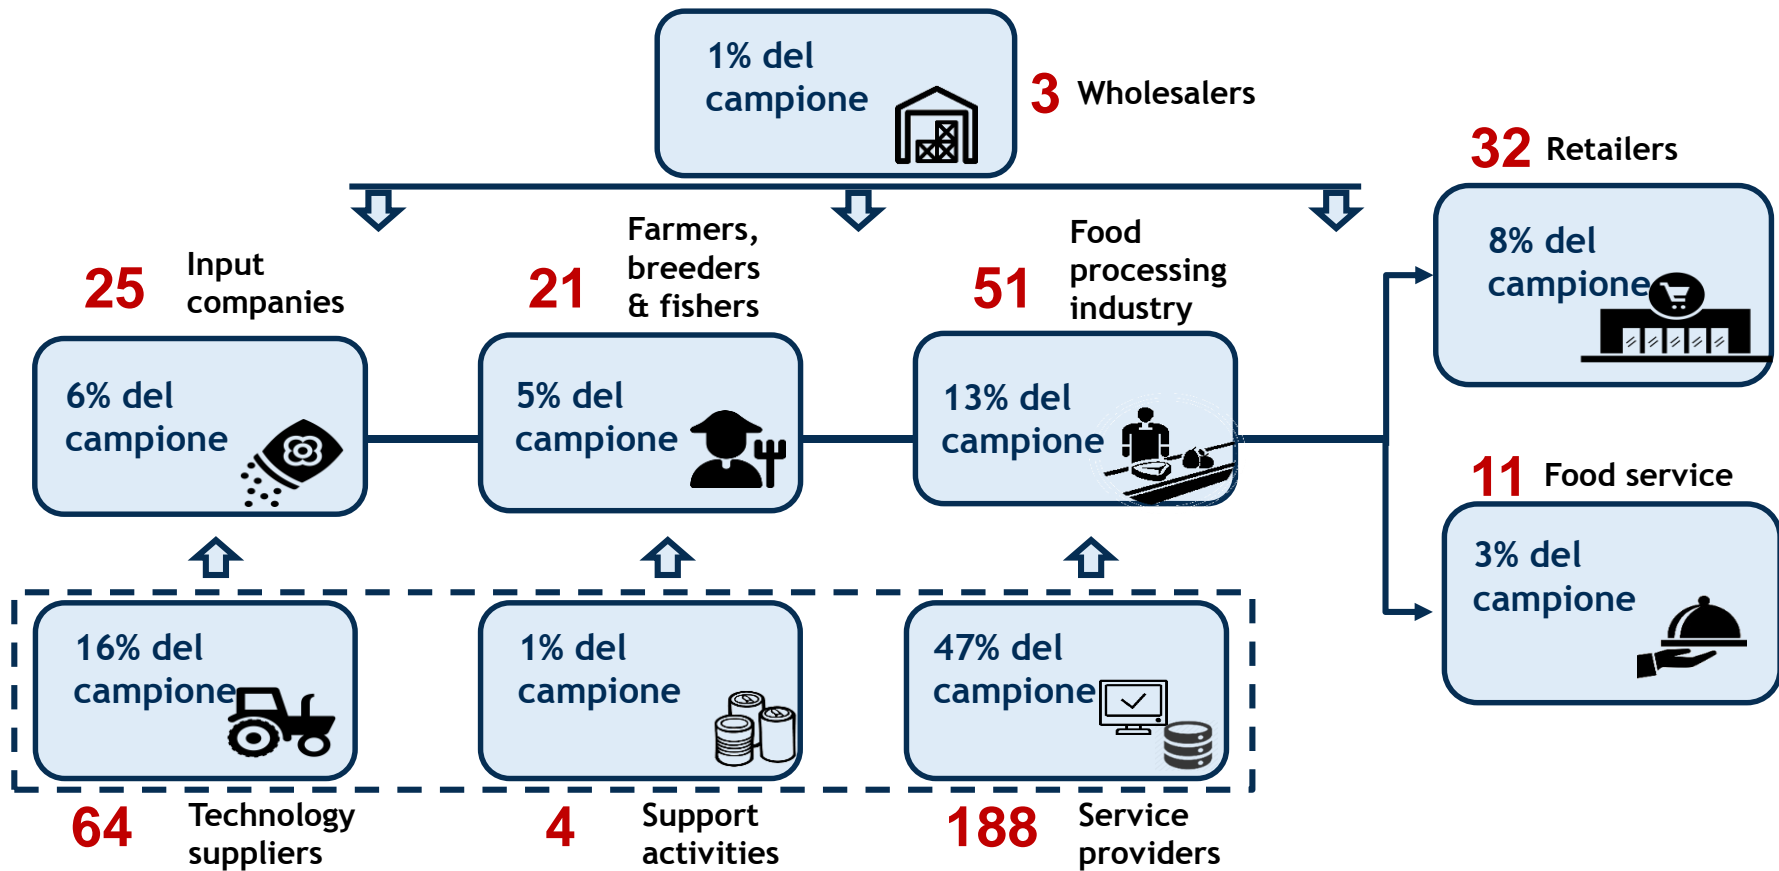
1% del campione

3 Wholesalers

32 Retailers

8% del campione

25 Input companies

6% del campione

21 Farmers, breeders & fishers

5% del campione

51 Food processing industry

13% del campione

11 Food service

3% del campione

16% del campione

64 Technology suppliers

1% del campione

4 Support activities

47% del campione

188 Service providers